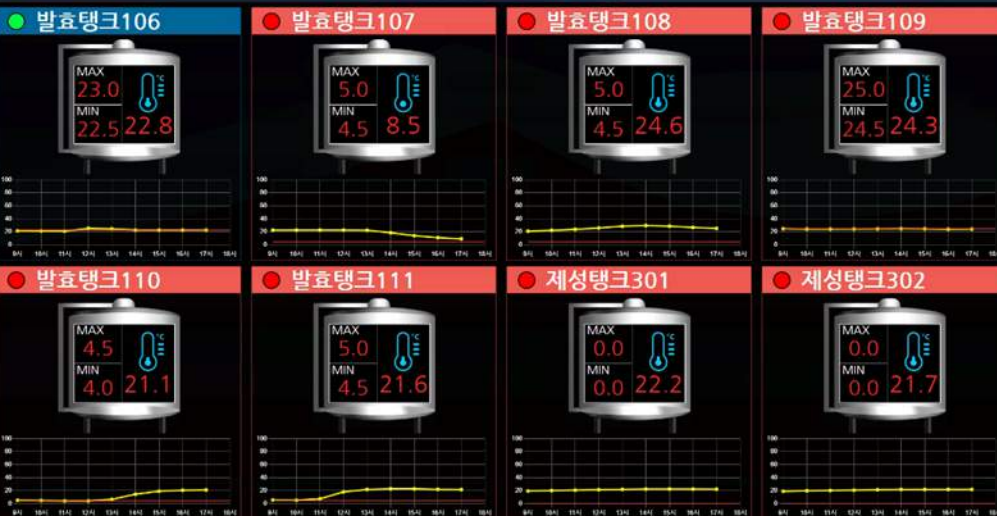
발효탱크106

MAX 23.0
MIN 22.5
°C 22.8

100
80
60
40
20
0

발효탱크107

MAX 5.0
MIN 4.5
°C 8.5

100
80
60
40
20
0

발효탱크108

MAX 5.0
MIN 4.5
°C 24.6

100
80
60
40
20
0

발효탱크109

MAX 25.0
MIN 24.5
°C 24.3

100
80
60
40
20
0

발효탱크110

MAX 4.5
MIN 4.0
°C 21.1

100
80
60
40
20
0

발효탱크111

MAX 5.0
MIN 4.5
°C 21.6

100
80
60
40
20
0

제성탱크301

MAX 0.0
MIN 0.0
°C 22.2

100
80
60
40
20
0

제성탱크302

MAX 0.0
MIN 0.0
°C 21.7

100
80
60
40
20
0